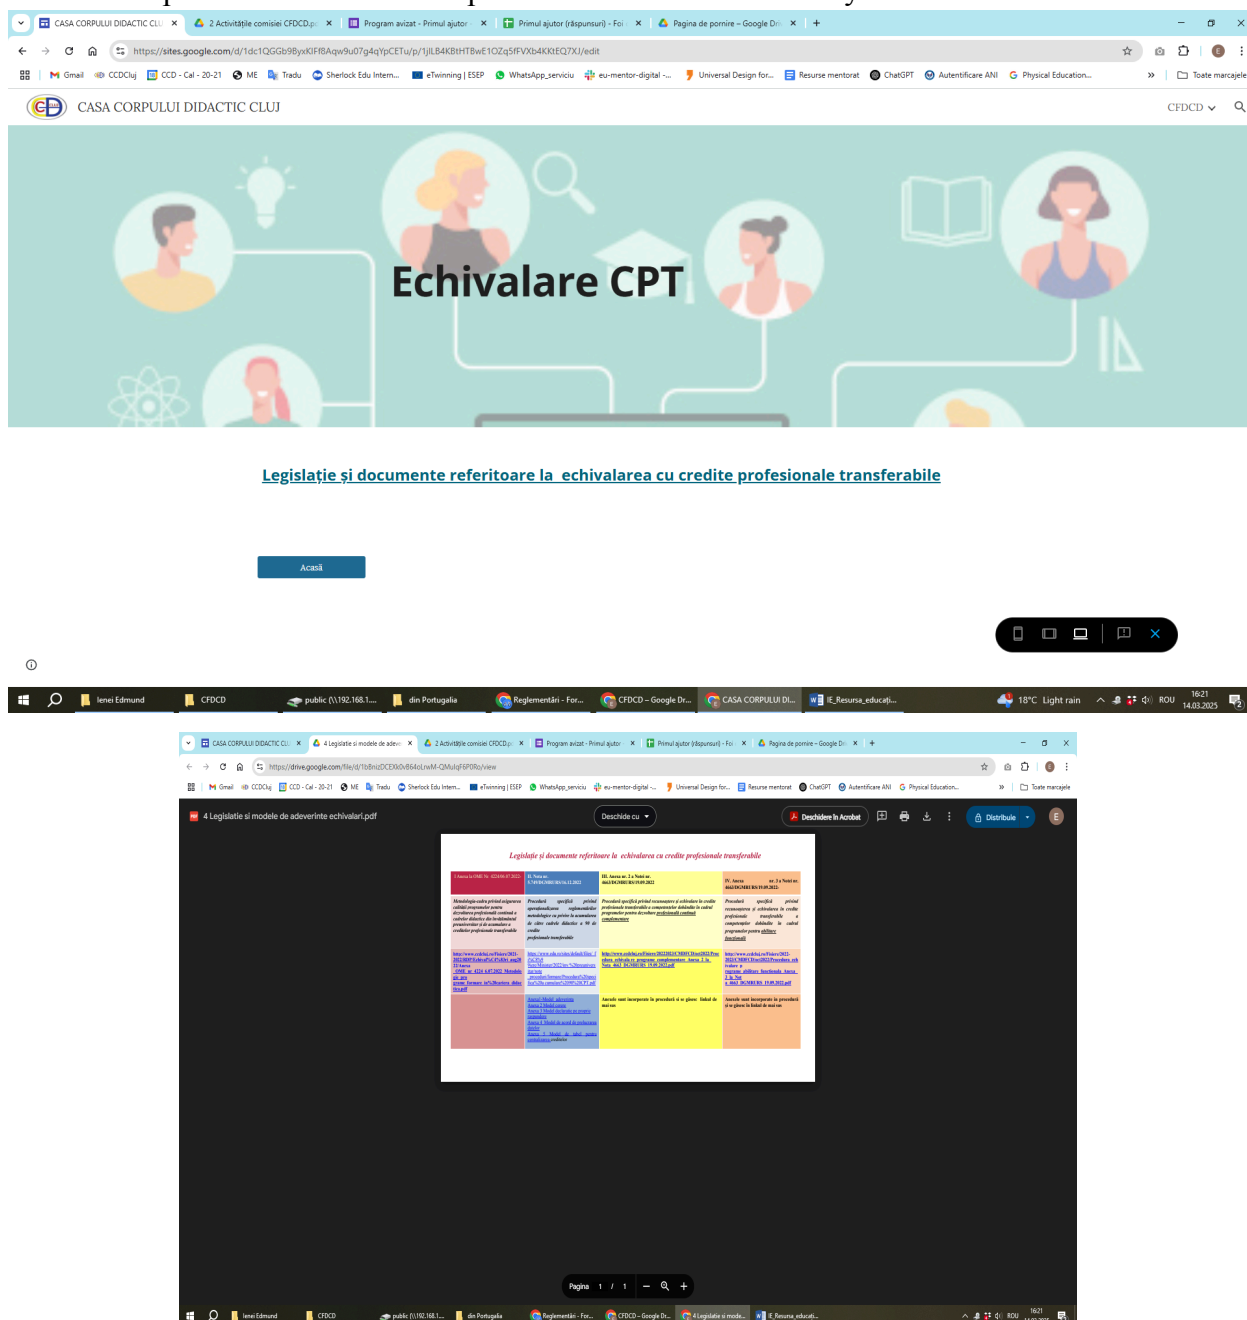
CASA CORPULUI DIDACTIC CLU ×
2 Activitățile comisiei CFDCD.p ×
Program avizat - Primul ajutor ×
Primul ajutor (răspunsuri) - Foi ×
Pagina de pornire – Google Dri ×
+

https://sites.google.com/d/1dc1QGGb9ByxKIFf8Aqw9u07g4qYpCETu/p/1jlLB4KBtHTBwE1OZq5fFVXb4KKtEQ7XJ/edit

Gmail | CCDCluj | CCD - Cal - 20-21 | ME | Tradu | Sherlock Edu Intern... | eTwinning | ESEP | WhatsApp_serviciu | eu-mentor-digital -... | Universal Design for... | Resurse mentorat | ChatGPT | Autentificare ANI | Physical Education... | » | Toate marcajele

CASA CORPULUI DIDACTIC CLUJ
CFDCD

Echivalare CPT

Legislație și documente referitoare la echivalarea cu credite profesionale transferabile

Acasă

Ienei Edmund | CFDCD | public (\\192.168.1.... | din Portugalia | Reglementări - For... | CFDCD – Google Dr... | CASA CORPULUI DI... | IE_Resursa_educați...
18°C Light rain | ROU | 16:21 | 14.03.2025

CASA CORPULUI DIDACTIC CL ×
4 Legislatie si modele de adev ×
2 Activitățile comisiei CFDCD.p ×
Program avizat - Primul ajutor ×
Primul ajutor (răspunsuri) - Foi ×
Pagina de pornire – Google Dri ×
+

https://drive.google.com/file/d/1bBnizDCEXk0v864oLrwM-QMulqF6P0Ro/view

Gmail | CCDCluj | CCD - Cal - 20-21 | ME | Tradu | Sherlock Edu Intern... | eTwinning | ESEP | WhatsApp_serviciu | eu-mentor-digital -... | Universal Design for... | Resurse mentorat | ChatGPT | Autentificare ANI | Physical Education... | » | Toate marcajele

4 Legislatie si modele de adeverinte echivalari.pdf
Deschide cu
Deschidere în Acrobat
Distribuie

Legislație și documente referitoare la echivalarea cu credite profesionale transferabile

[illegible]

Pagina 1 / 1

Ienei Edmund | CFDCD | public (\\192.168.1.... | din Portugalia | Reglementări - For... | CFDCD – Google Dr... | 4 Legislatie si mode... | IE_Resursa_educați...
ROU | 16:21